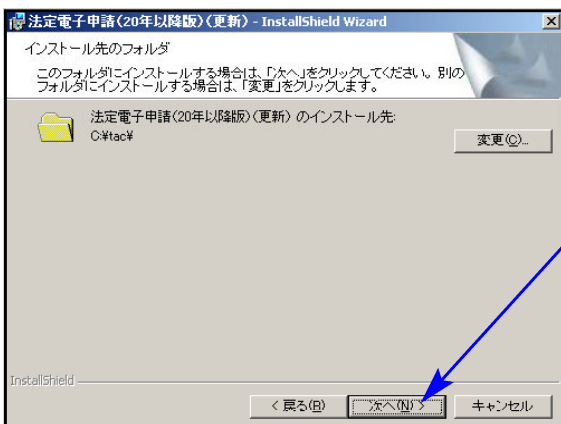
法定電子申請(20年以降版)(更新) - InstallShield Wizard

インストール先のフォルダ

このフォルダにインストールする場合は、「次へ」をクリックしてください。別のフォルダにインストールする場合は、「変更」をクリックします。

法定電子申請(20年以降版)(更新) のインストール先:
C:¥tac¥

変更(C)...

InstallShield

< 戻る(B)

次へ(N) >

キャンセル